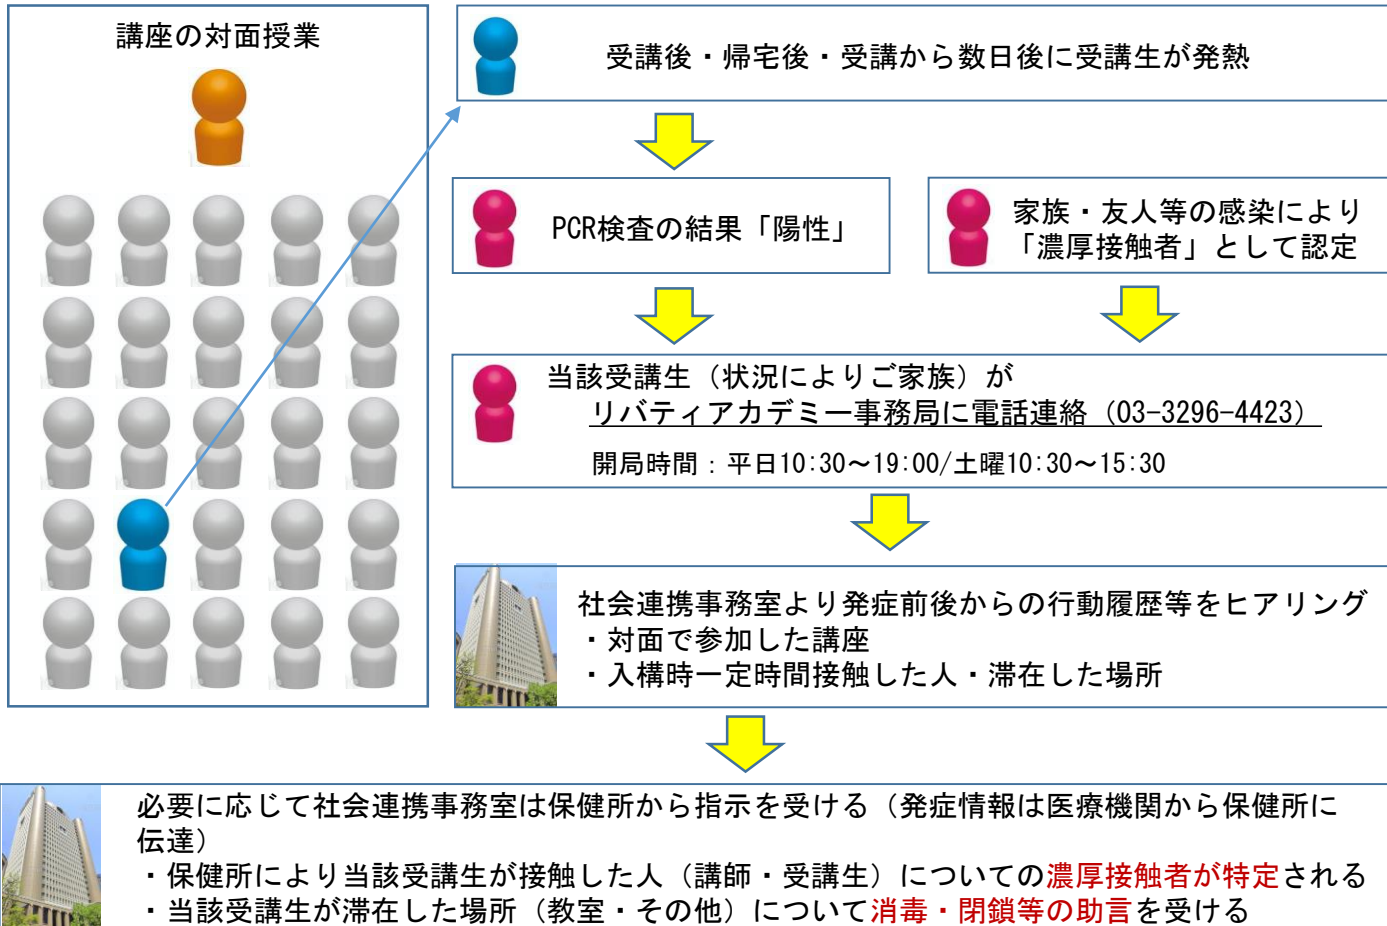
講座の対面授業

受講後・帰宅後・受講から数日後に受講生が発熱

PCR検査の結果「陽性」

家族・友人等の感染により「濃厚接触者」として認定

当該受講生（状況によりご家族）が
リバティアカデミー事務局に電話連絡（03-3296-4423）
開局時間：平日10:30〜19:00/土曜10:30〜15:30

社会連携事務室より発症前後からの行動履歴等をヒアリング
・対面で参加した講座
・入構時一定時間接触した人・滞在した場所

必要に応じて社会連携事務室は保健所から指示を受ける（発症情報は医療機関から保健所に伝達）
・保健所により当該受講生が接触した人（講師・受講生）についての濃厚接触者が特定される
・当該受講生が滞在した場所（教室・その他）について消毒・閉鎖等の助言を受ける